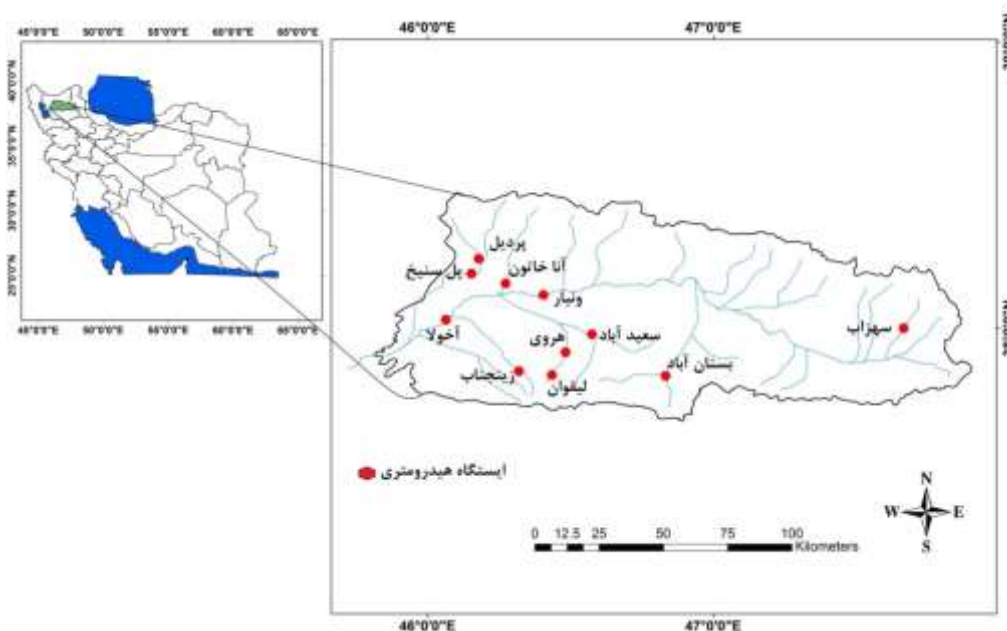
45°0'0"E 50°0'0"E 55°0'0"E 60°0'0"E 65°0'0"E

40°0'0"N
35°0'0"N
30°0'0"N
25°0'0"N

45°0'0"E 50°0'0"E 55°0'0"E 60°0'0"E 65°0'0"E

46°0'0"E 47°0'0"E

پردیل
آنا خاتون
پل سنیخ
ونیار
آخولا
سعید آباد
هروی
زینجناب
لیقوان
بستان آباد
سهزاب

ایستگاه هیدرومتری

N
W E
S

0 12.5 25 50 75 100
Kilometers

46°0'0"E 47°0'0"E